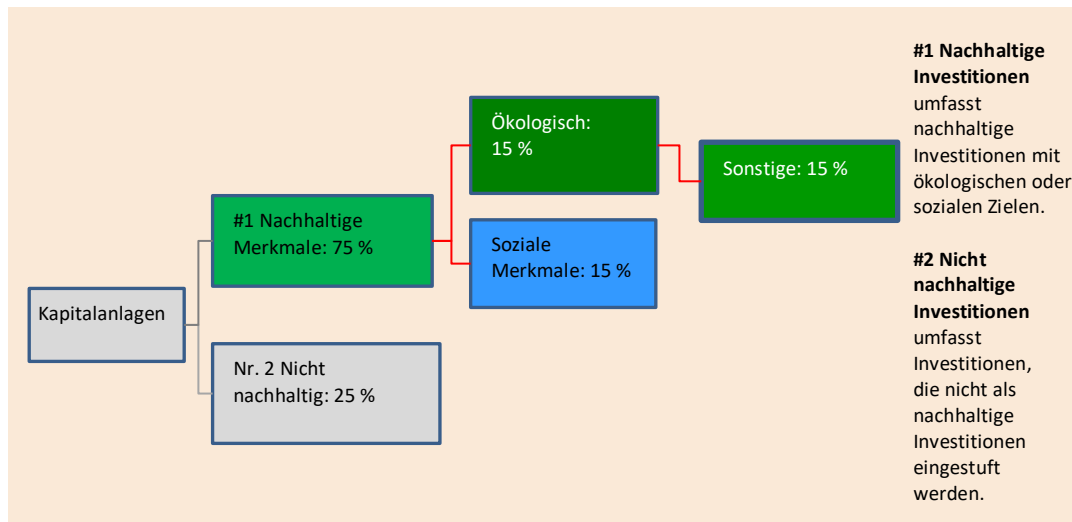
Kapitalanlagen

#1 Nachhaltige Merkmale: 75 %

Nr. 2 Nicht nachhaltig: 25 %

Ökologisch: 15 %

Soziale Merkmale: 15 %

Sonstige: 15 %

**#1 Nachhaltige Investitionen** umfasst nachhaltige Investitionen mit ökologischen oder sozialen Zielen.

**#2 Nicht nachhaltige Investitionen** umfasst Investitionen, die nicht als nachhaltige Investitionen eingestuft werden.